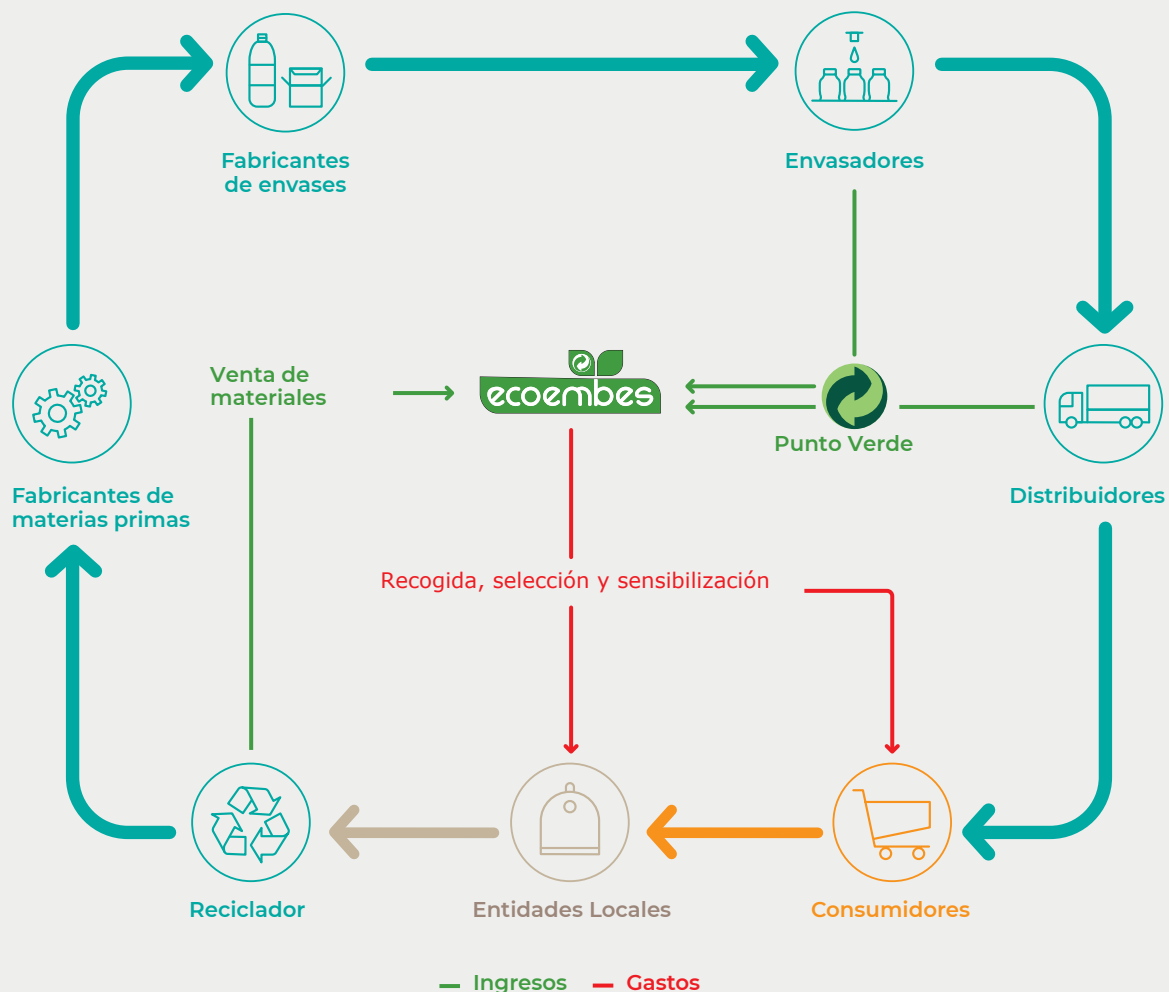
Fabricantes de envases

Envasadores

Venta de materiales

ecoembes

Punto Verde

Fabricantes de materias primas

Distribuidores

Recogida, selección y sensibilización

Reciclador

Entidades Locales

Consumidores

Ingresos Gastos